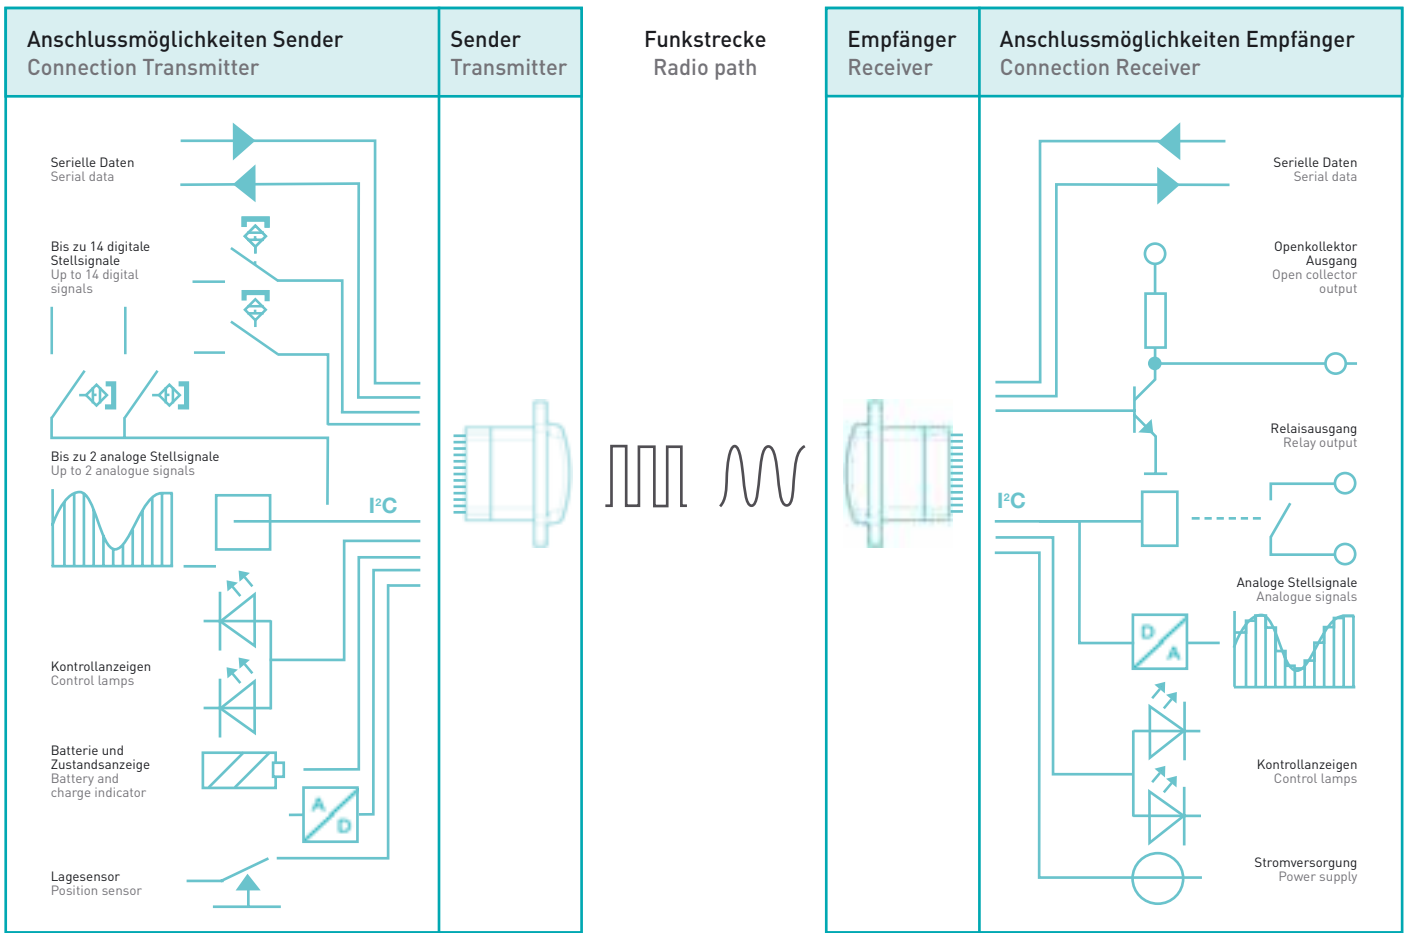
| Anschlussmöglichkeiten Sender<br>Connection Transmitter | Sender<br>Transmitter | Funkstrecke<br>Radio path | Empfänger<br>Receiver | Anschlussmöglichkeiten Empfänger<br>Connection Receiver |
|---|---|---|---|---|

Serielle Daten
Serial data

Bis zu 14 digitale Stellsignale
Up to 14 digital signals

Bis zu 2 analoge Stellsignale
Up to 2 analogue signals

I²C

Kontrollanzeigen
Control lamps

Batterie und Zustandsanzeige
Battery and charge indicator

A
D

Lagesensor
Position sensor

Serielle Daten
Serial data

Openkollektor Ausgang
Open collector output

Relaisausgang
Relay output

I²C

Analoge Stellsignale
Analogue signals

D
A

Kontrollanzeigen
Control lamps

Stromversorgung
Power supply